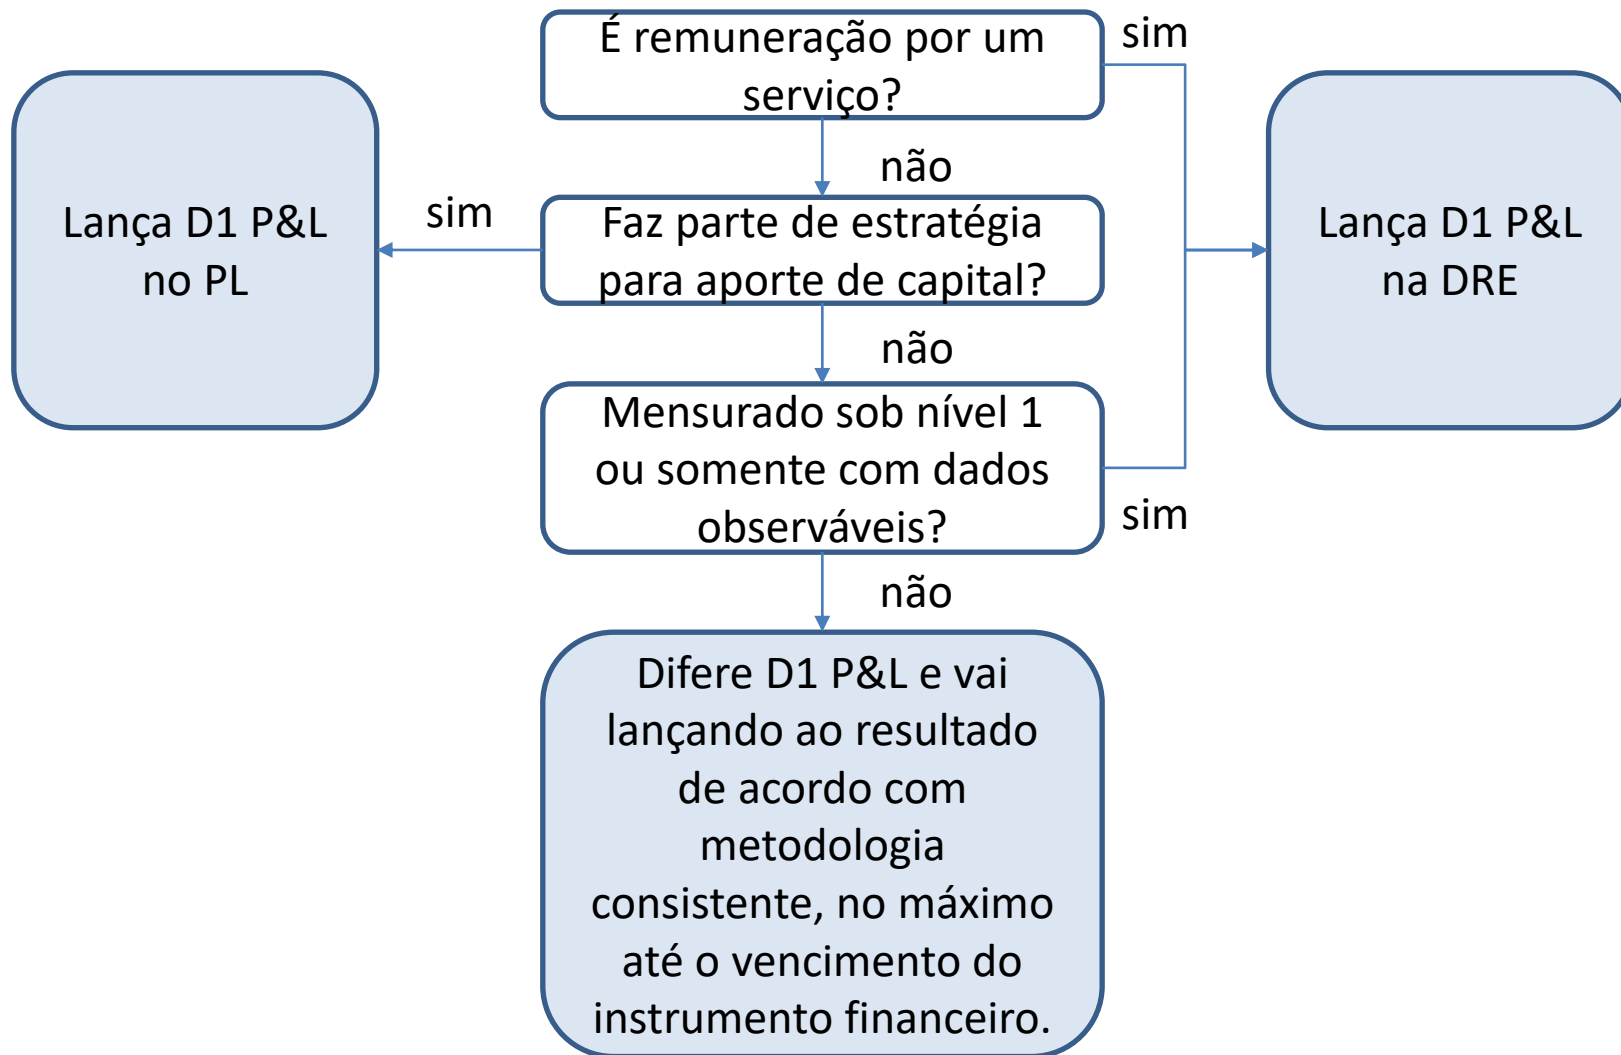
É remuneração por um serviço?

sim

não

Lança D1 P&L no PL

sim

Faz parte de estratégia para aporte de capital?

Lança D1 P&L na DRE

não

Mensurado sob nível 1 ou somente com dados observáveis?

sim

não

Difere D1 P&L e vai lançando ao resultado de acordo com metodologia consistente, no máximo até o vencimento do instrumento financeiro.